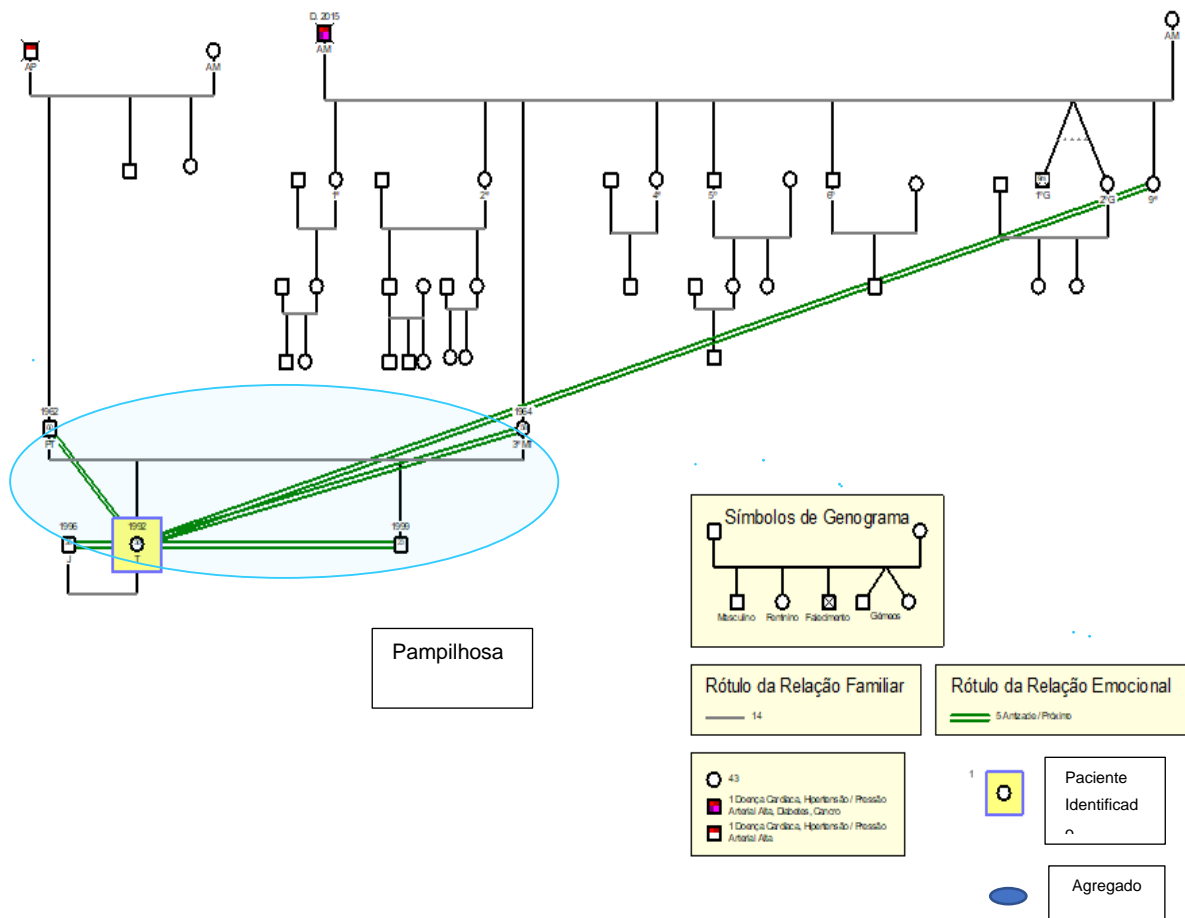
AP

AM

D. 2015
AM

AM

1º

2º

4º

5º

6º

1ºG

2ºG

9º

1962
PT

1964
3º MI

1996
J

1992
T

1999

Símbolos de Genograma

Masculino Feminino Falecimento Gémeos

Pampilhosa

Rótulo da Relação Familiar

14

Rótulo da Relação Emocional

5 Amizade / Próximo

43

1 Doença Cardíaca, Hipertensão / Pressão Arterial Alta, Diabetes, Cancro

1 Doença Cardíaca, Hipertensão / Pressão Arterial Alta

1

Paciente Identificad
o

Agregado